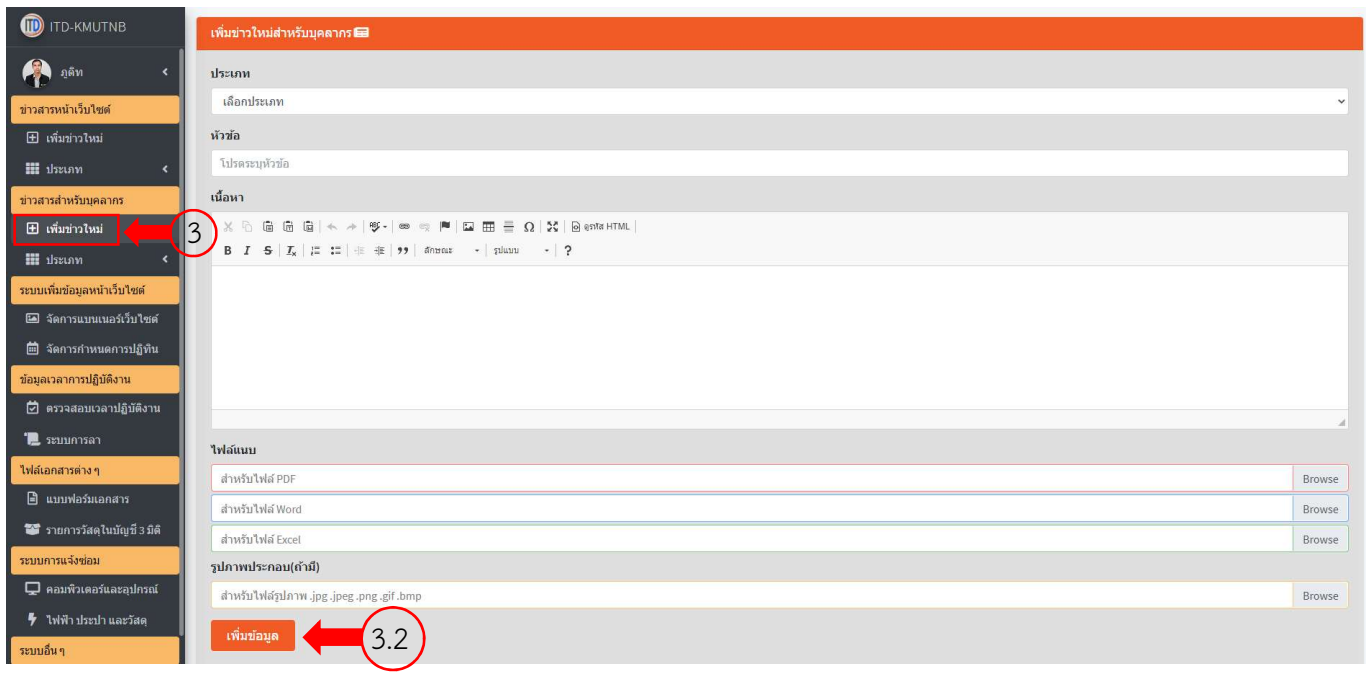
ITD-KMUTNB

ภูดิท

ข่าวสารหน้าเว็บไซต์

เพิ่มข่าวใหม่

ประเภท

ข่าวสารสำหรับบุคลากร

เพิ่มข่าวใหม่

3

ประเภท

ระบบเพิ่มข้อมูลหน้าเว็บไซต์

จัดการแบนเนอร์เว็บไซต์

จัดการกำหนดการปฏิทิน

ข้อมูลเวลาการปฏิบัติงาน

ตรวจสอบเวลาปฏิบัติงาน

ระบบการลา

ไฟล์เอกสารต่าง ๆ

แบบฟอร์มเอกสาร

รายการวัสดุในบัญชี 3 มิติ

ระบบการแจ้งซ่อม

คอมพิวเตอร์และอุปกรณ์

ไฟฟ้า ประปา และวัสดุ

ระบบอื่น ๆ

เพิ่มข่าวใหม่สำหรับบุคลากร

ประเภท

เลือกประเภท

หัวข้อ

โปรดระบุหัวข้อ

เนื้อหา

ดูรหัส HTML

B I S Tx 99 ลักษณะ รูปแบบ ?

ไฟล์แนบ

สำหรับไฟล์ PDF Browse

สำหรับไฟล์ Word Browse

สำหรับไฟล์ Excel Browse

รูปภาพประกอบ(ถ้ามี)

สำหรับไฟล์รูปภาพ .jpg .jpeg .png .gif .bmp Browse

เพิ่มข้อมูล

3.2